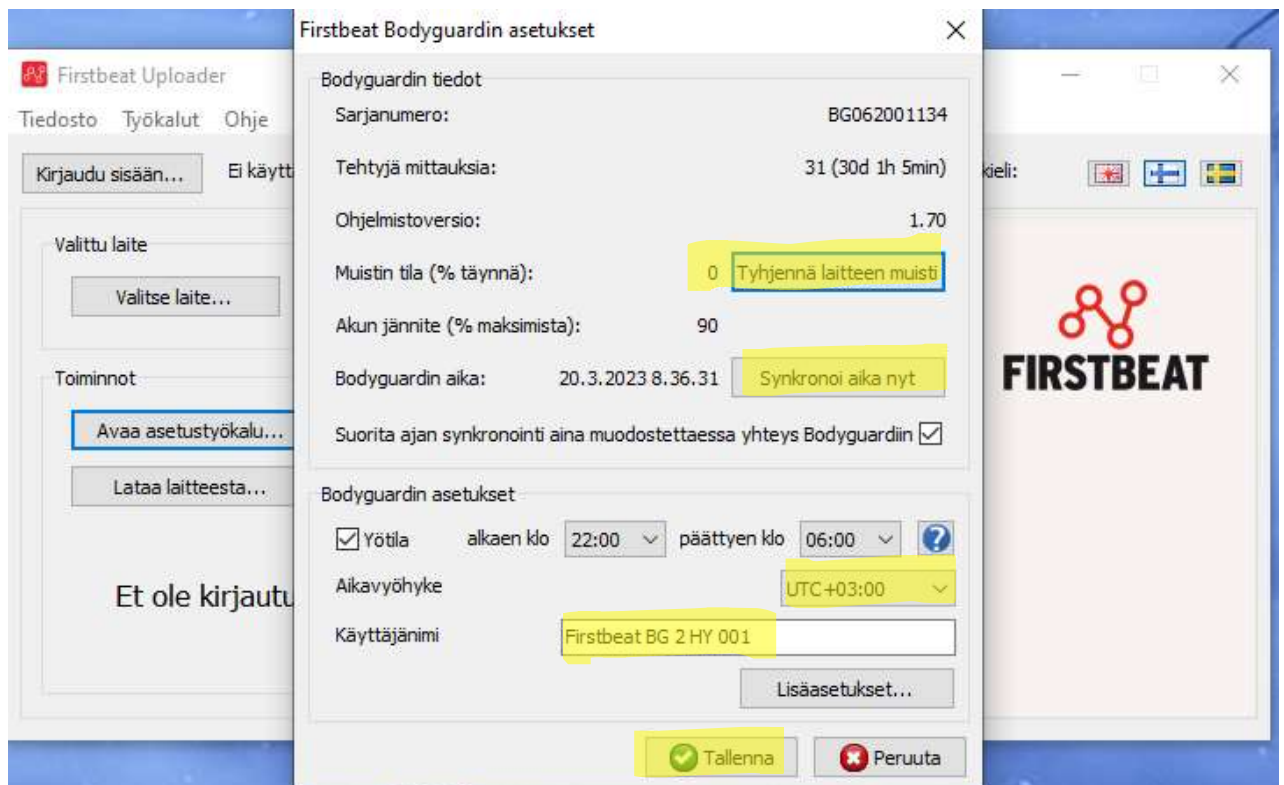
Firstbeat Uploader

Tiedosto Työkalut Ohje

Kirjaudu sisään... Ei käytt

kieli:

Valittu laite

Valitse laite...

Toiminnot

Avaa asetustyökalu...

Lataa laitteesta...

Et ole kirjautu

FIRSTBEAT

Firstbeat Bodyguardin asetukset

Bodyguardin tiedot

Sarjanumero: BG062001134

Tehtyjä mittauksia: 31 (30d 1h 5min)

Ohjelmistoversio: 1.70

Muistin tila (% täynnä): 0 Tyhjennä laitteen muisti

Akun jännite (% maksimista): 90

Bodyguardin aika: 20.3.2023 8.36.31 Synkronoi aika nyt

Suorita ajan synkronointi aina muodostettaessa yhteys Bodyguardiin

Bodyguardin asetukset

Yötila alkaen klo 22:00 päättyen klo 06:00

Aikavyöhyke UTC+03:00

Käyttäjänimi Firstbeat BG 2 HY 001

Lisäasetukset...

Tallenna Peruuta